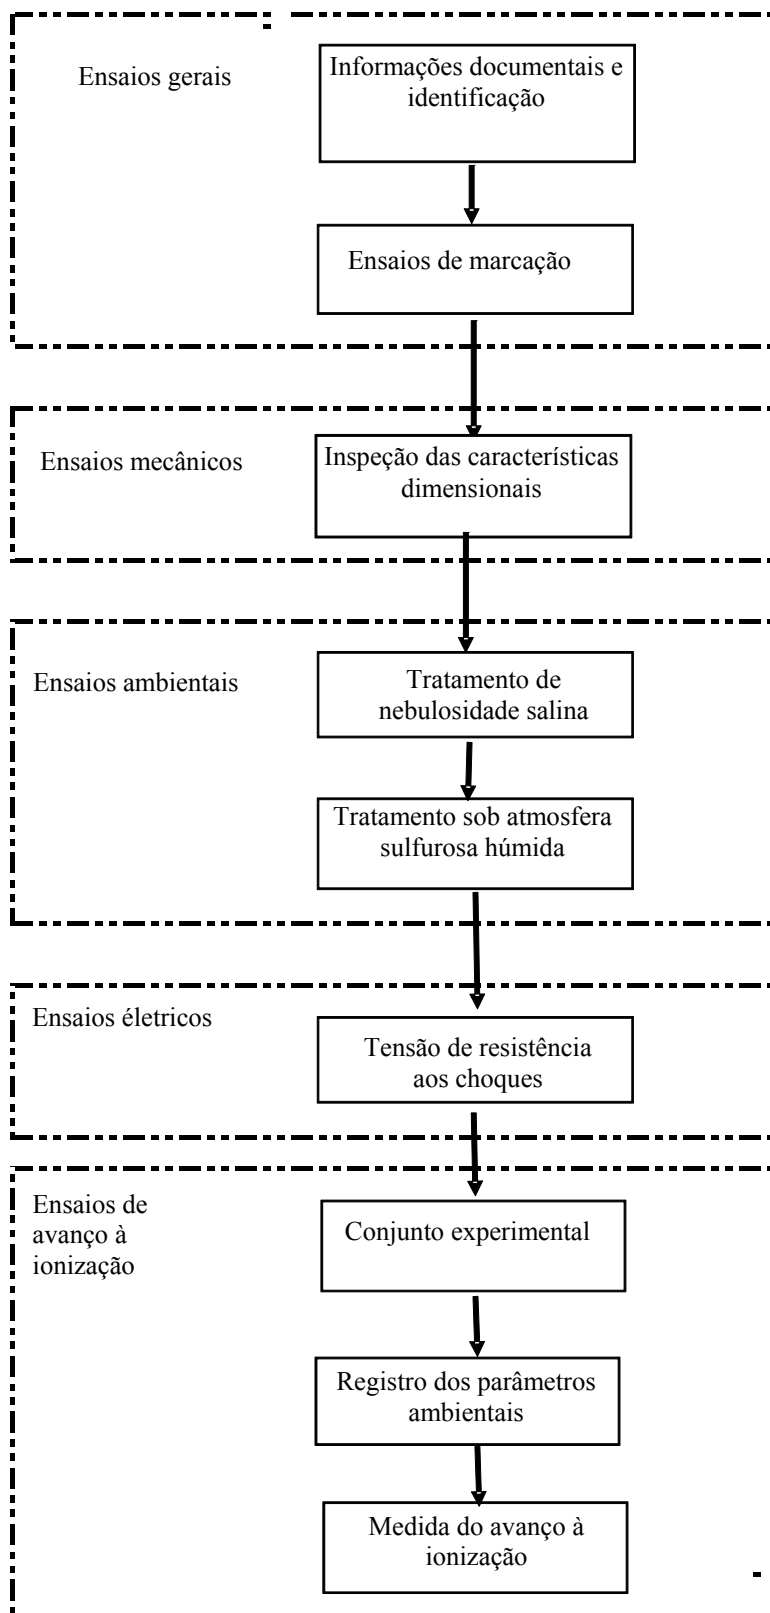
Ensaios gerais

Informações documentais e identificação

Ensaios de marcação

Ensaios mecânicos

Inspeção das características dimensionais

Ensaios ambientais

Tratamento de nebulosidade salina

Tratamento sob atmosfera sulfurosa húmida

Ensaios életricos

Tensão de resistência aos choques

Ensaios de avanço à ionização

Conjunto experimental

Registro dos parâmetros ambientais

Medida do avanço à ionização